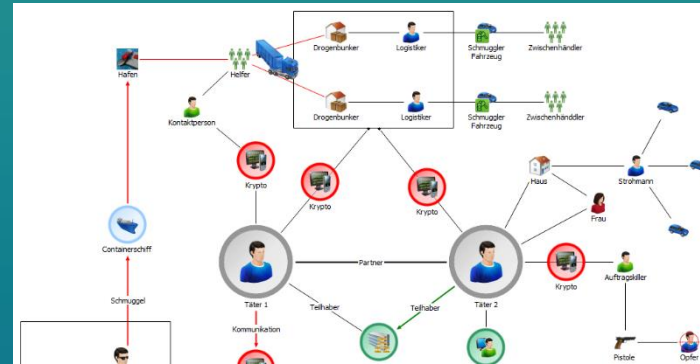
Hafen

Helfer

Drogenbunker

Logistiker

Schmuggler Fahrzeug

Zwischenhändler

Drogenbunker

Logistiker

Schmuggler Fahrzeug

Zwischenhänddler

Kontaktperson

Krypto

Krypto

Krypto

Haus

Strohmann

Frau

Containerschiff

Partner

Krypto

Auftragskiller

Schmuggel

Täter 1

Täter 2

Teilhaber

Teilhaber

Kommunikation

Pistole

Opfer